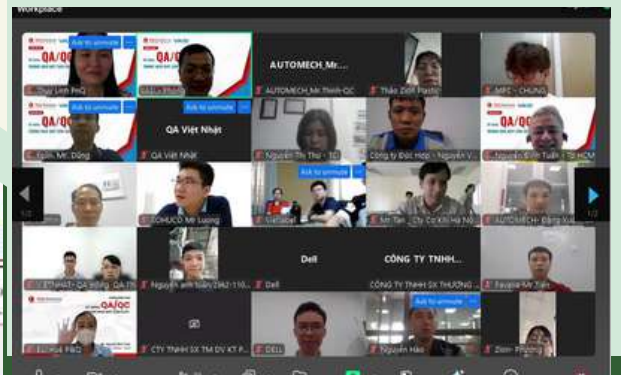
Workplace

Ask to unmute

QA/QC

Thuy Linh PHQ

Ask to unmute

QA/QC

AUTOMECH_Mr....

AUTOMECH_Mr.Thinh-QC

Thảo Zinh Plastic

MPC - CHUNG

Ask to unmute

QA Việt Nhật

Tuấn, Mr. Dũng

QA Việt Nhật

Nguyễn Thị Thu - TC

Công ty Đúc Hợp - Nguyễn V...

Nguyễn Đình Tuấn - To HCM

1/2

Ask to unmute

COMUCO Mr Lương

Mr Tân _ Cty Cơ Khí Hà Nộ...

AUTOMECH- Đặng Xuâ...

1/2

Dell

CÔNG TY TNHH....

Nguyễn anh tuấn 2962-110...

Dell

CÔNG TY TNHH SX THƯƠNG ...

Ask to unmute

CTY TNHH SX TM DV KT P...

DELL

Nguyễn Hải

Zion- Phương